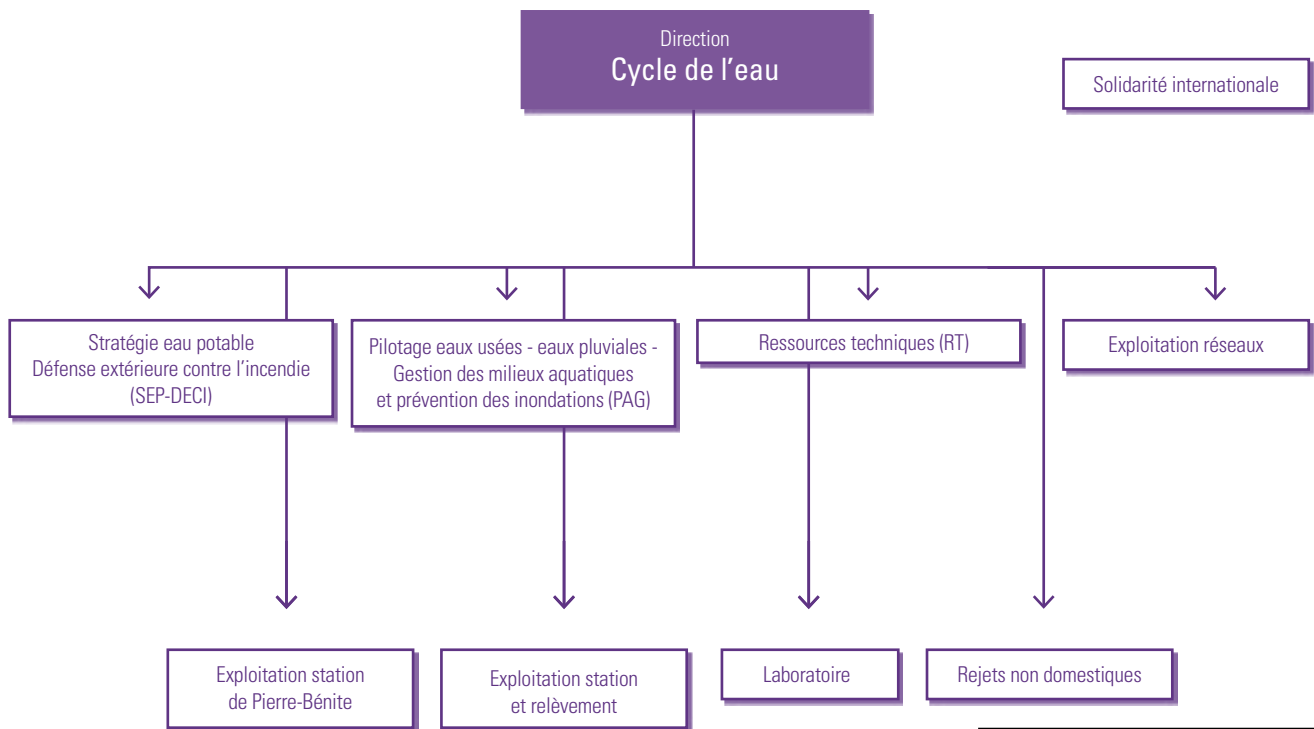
Direction
Cycle de l'eau

Solidarité internationale

Stratégie eau potable
Défense extérieure contre l'incendie
(SEP-DECI)

Pilotage eaux usées - eaux pluviales -
Gestion des milieux aquatiques
et prévention des inondations (PAG)

Ressources techniques (RT)

Exploitation réseaux

Exploitation station
de Pierre-Bénite

Exploitation station
et relèvement

Laboratoire

Rejets non domestiques